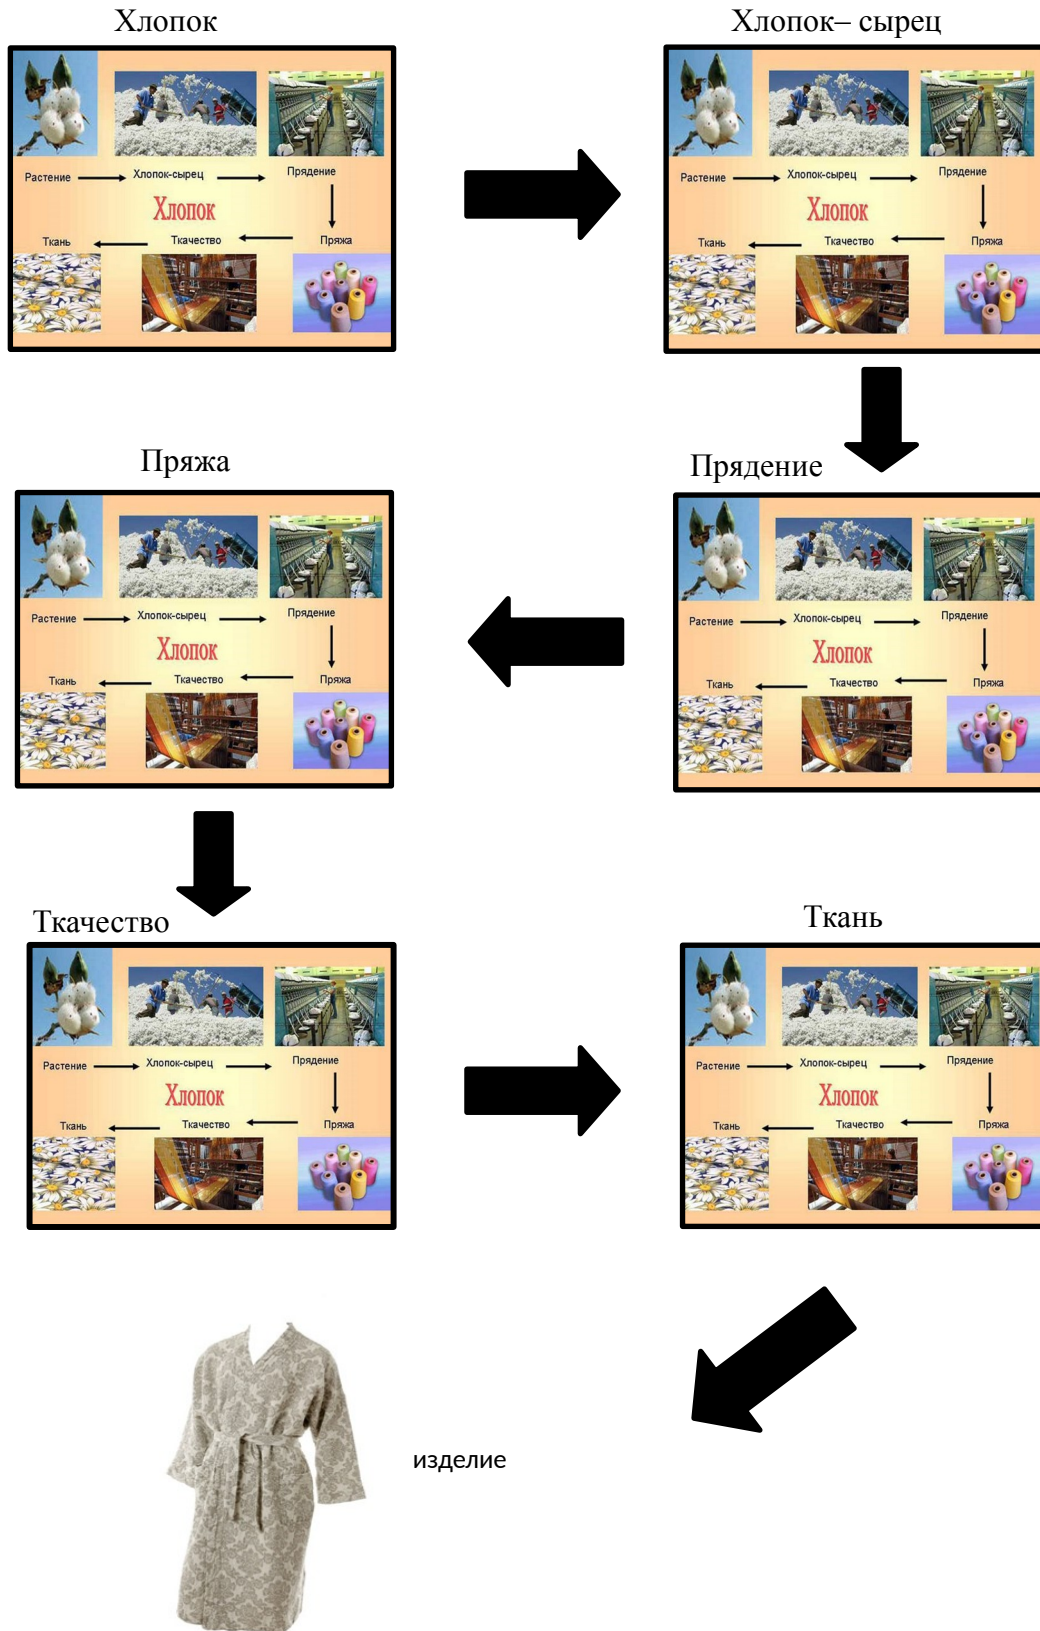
Хлопок

Растение Хлопок-сырец Прядение
Хлопок
Ткань Ткачество Пряжа

Хлопок– сырец

Растение Хлопок-сырец Прядение
Хлопок
Ткань Ткачество Пряжа

Пряжа

Растение Хлопок-сырец Прядение
Хлопок
Ткань Ткачество Пряжа

Прядение

Растение Хлопок-сырец Прядение
Хлопок
Ткань Ткачество Пряжа

Ткачество

Растение Хлопок-сырец Прядение
Хлопок
Ткань Ткачество Пряжа

Ткань

Растение Хлопок-сырец Прядение
Хлопок
Ткань Ткачество Пряжа

изделие